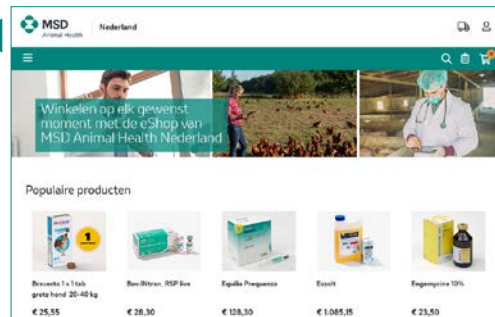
MSD Animal Health

Nederland

Winkelen op elk gewenst moment met de eShop van MSD Animal Health Nederland

Populaire producten

Bravecto 1 x 1 tab grote hond 20-40 kg
€ 25,55

Bovilis Bovipast RSP live
€ 28,30

Equilis Prequenza
€ 128,30

Exzolt
€ 1.085,15

Engemycine 10%
€ 23,50